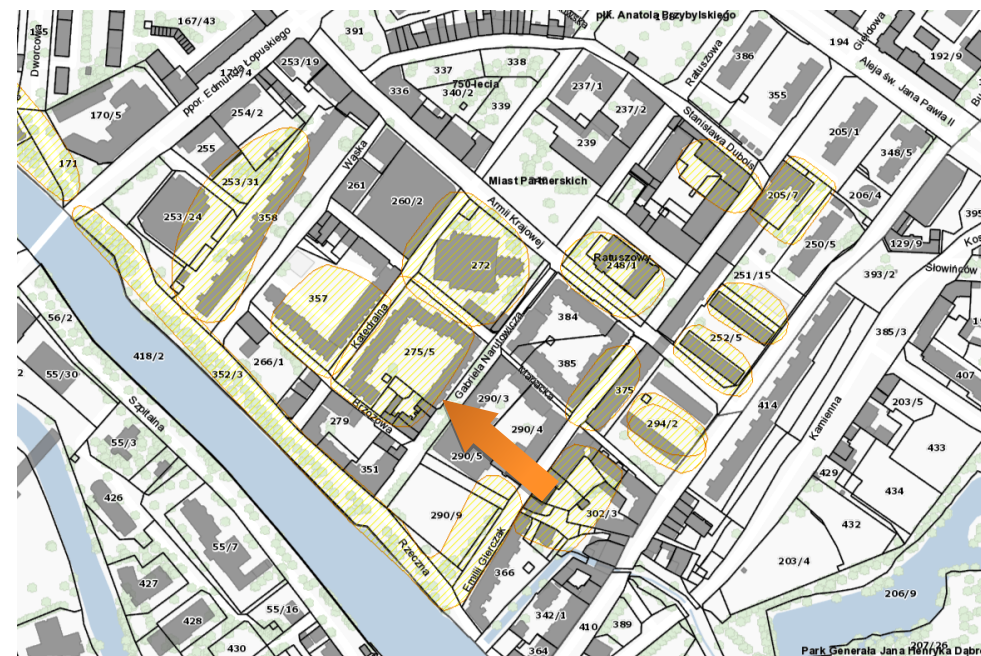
135
167/43
Dworcowa
391
plac Anatola Bzybylskiego
Gdańska
Grodowa
194
192/9
Aleja św. Jana Pawła II
Ratuszowa
386
355
ppor. Edmunda Łopuskiego
1/19
253/19
337
750-lecia
340/2
338
336
339
237/1
237/2
170/5
254/2
Stanisława Dubois
205/1
348/5
171
255
239
Wąska
253/31
Miast Partnerskich
261
206/4
205/7
253/24
358
260/2
Armii Krajowej
395
250/5
129/9
Ratuszowa
248/1
272
251/15
Słowińców
393/2
357
384
56/2
Katedralna
252/5
385/3
418/2
266/1
275/5
Gabriela Narutowicza
385
55/30
352/3
375
407
Kapucka
290/3
414
203/5
Szpitalna
Brzozowa
Kamienna
279
290/4
294/2
433
55/3
429
290/5
351
434
426
302/3
290/9
432
55/7
Rzeczna
Emilii Gierczak
366
203/4
427
206/9
55/16
342/1
428
410
389
430
364
Park Generała Jana Henryka Dąbrowskiego
207/26